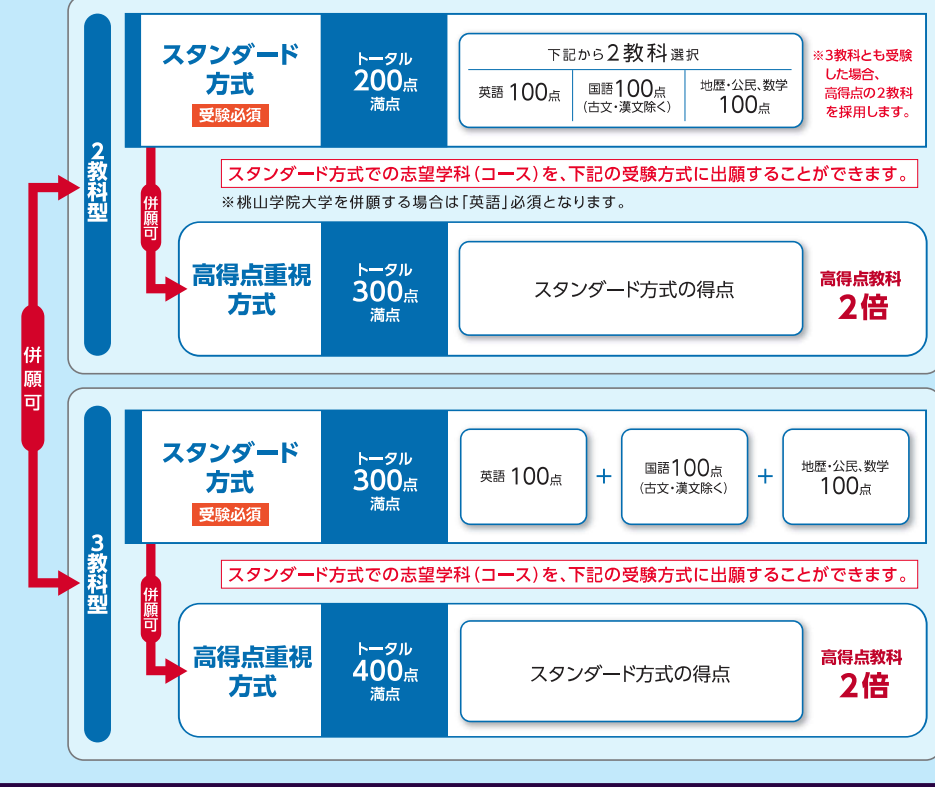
併願可

2教科型

スタンダード方式
受験必須

トータル
200点
満点

下記から2教科選択

| 英語 100点 | 国語100点（古文・漢文除く） | 地歴・公民、数学 100点 |
|---|---|---|

※3教科とも受験した場合、高得点の2教科を採用します。

併願可

スタンダード方式での志望学科（コース）を、下記の受験方式に出願することができます。

※桃山学院大学を併願する場合は「英語」必須となります。

高得点重視方式

トータル
300点
満点

スタンダード方式の得点

高得点教科
2倍

3教科型

スタンダード方式
受験必須

トータル
300点
満点

英語 100点 ＋ 国語100点（古文・漢文除く） ＋ 地歴・公民、数学 100点

併願可

スタンダード方式での志望学科（コース）を、下記の受験方式に出願することができます。

高得点重視方式

トータル
400点
満点

スタンダード方式の得点

高得点教科
2倍